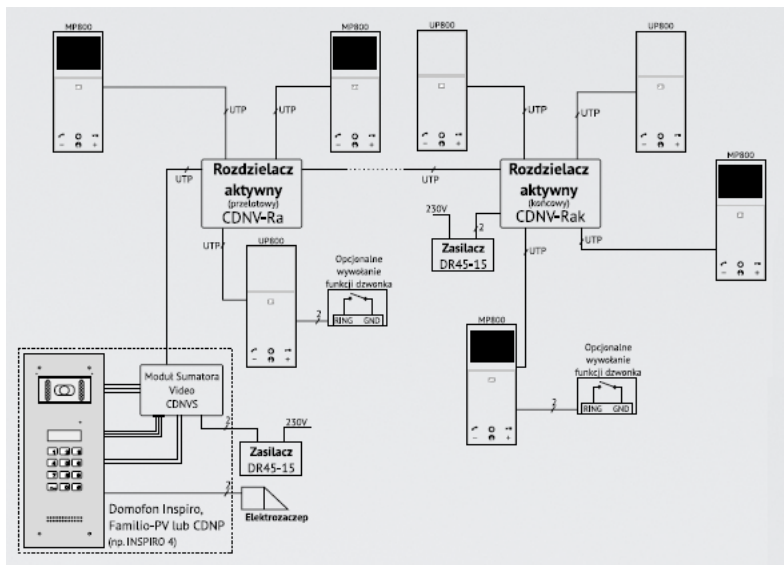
MP800

MP800

UP800

UP800

UTP

UTP

UTP

Rozdzielacz aktywny (przelotowy) CDNV-Ra

UTP

UTP

Rozdzielacz aktywny (końcowy) CDNV-Rak

230V

2

Zasilacz DR45-15

UTP

MP800

UTP

UP800

Opcjonalne wywołanie funkcji dzwonka

2

RING GND

MP800

Opcjonalne wywołanie funkcji dzwonka

2

RING GND

Moduł Sumatora Video CDNVS

2

230V

Zasilacz DR45-15

2

Elektrozaczep

Domofon Inspiro, Familio-PV lub CDNP (np. INSPIRO 4)